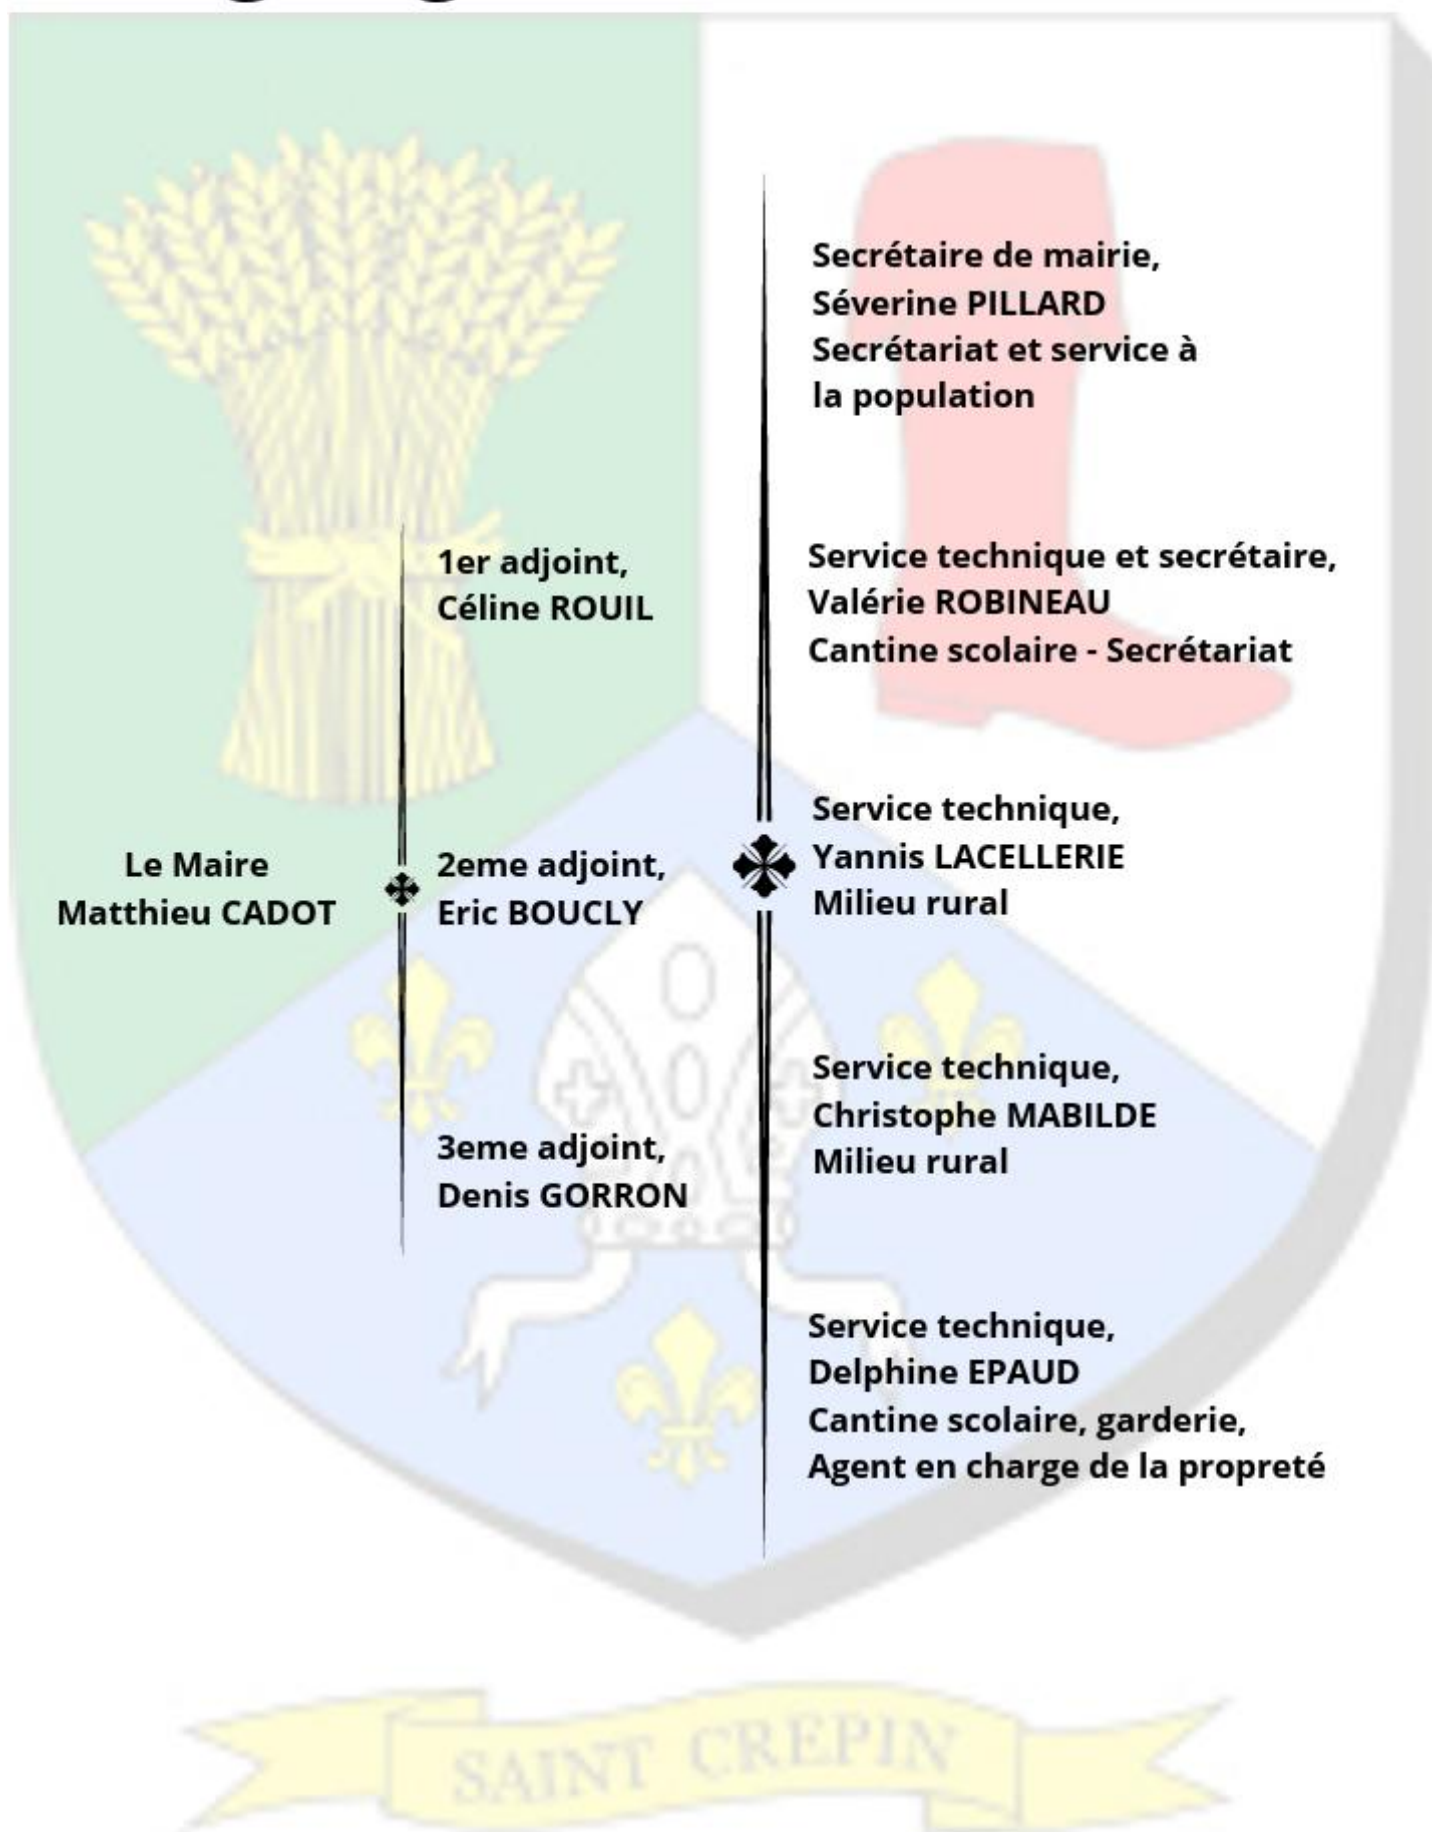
Le Maire
Matthieu CADOT

1er adjoint,
Céline ROUIL

2eme adjoint,
Eric BOUCLY

3eme adjoint,
Denis GORRON

Secrétaire de mairie,
Séverine PILLARD
Secrétariat et service à la population

Service technique et secrétaire,
Valérie ROBINEAU
Cantine scolaire - Secrétariat

Service technique,
Yannis LACELLERIE
Milieu rural

Service technique,
Christophe MABILDE
Milieu rural

Service technique,
Delphine EPAUD
Cantine scolaire, garderie,
Agent en charge de la propreté

SAINT CREPIN